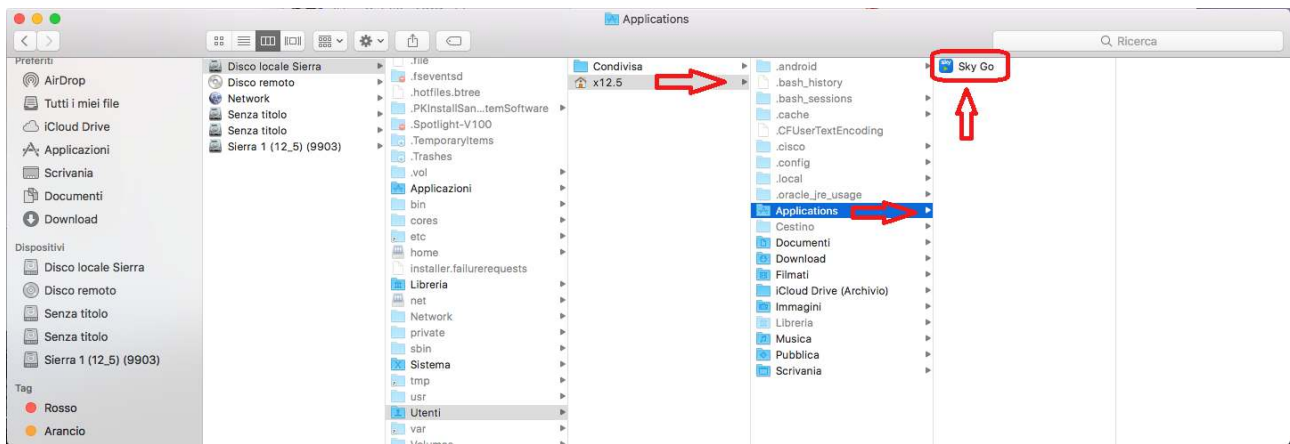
Applications

Ricerca

Preferiti
AirDrop
Tutti i miei file
iCloud Drive
Applicazioni
Scrivania
Documenti
Download
Dispositivi
Disco locale Sierra
Disco remoto
Senza titolo
Senza titolo
Sierra 1 (12_5) (9903)
Tag
Rosso
Arancio

Disco locale Sierra
Disco remoto
Network
Senza titolo
Senza titolo
Sierra 1 (12_5) (9903)

.file
.fseventsd
.hotfiles.btree
.PKInstallSan...temSoftware
.Spotlight-V100
.TemporaryItems
.Trashes
.vol
Applicazioni
bin
cores
etc
home
installer.failurerequests
Libreria
net
Network
private
sbin
Sistema
tmp
usr
Utenti
var
Volumes

Condivisa
x12.5

.android
.bash_history
.bash_sessions
.cache
.CFUserTextEncoding
.cisco
.config
.local
.oracle_jre_usage
Applications
Cestino
Documenti
Download
Filmati
iCloud Drive (Archivio)
Immagini
Libreria
Musica
Pubblica
Scrivania

Sky Go